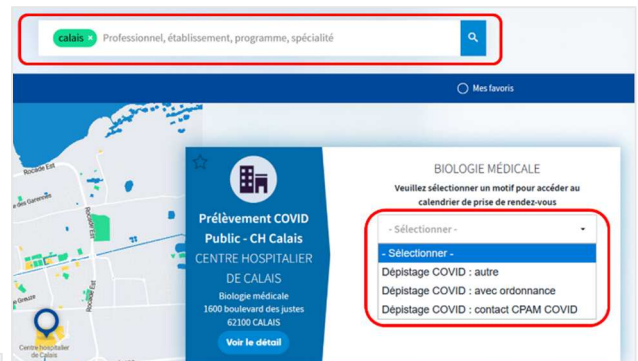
calais ×
Professionnel, établissement, programme, spécialité

Mes favoris

Rocade Est
des Garennes
Rocade Est
Greuze
Centre hospitalier de Calais

Prélèvement COVID Public - CH Calais
CENTRE HOSPITALIER DE CALAIS
Biologie médicale
1600 boulevard des justes
62100 CALAIS
Voir le détail

BIOLOGIE MÉDICALE
Veuillez sélectionner un motif pour accéder au calendrier de prise de rendez-vous
- Sélectionner -
- Sélectionner -
Dépistage COVID : autre
Dépistage COVID : avec ordonnance
Dépistage COVID : contact CPAM COVID